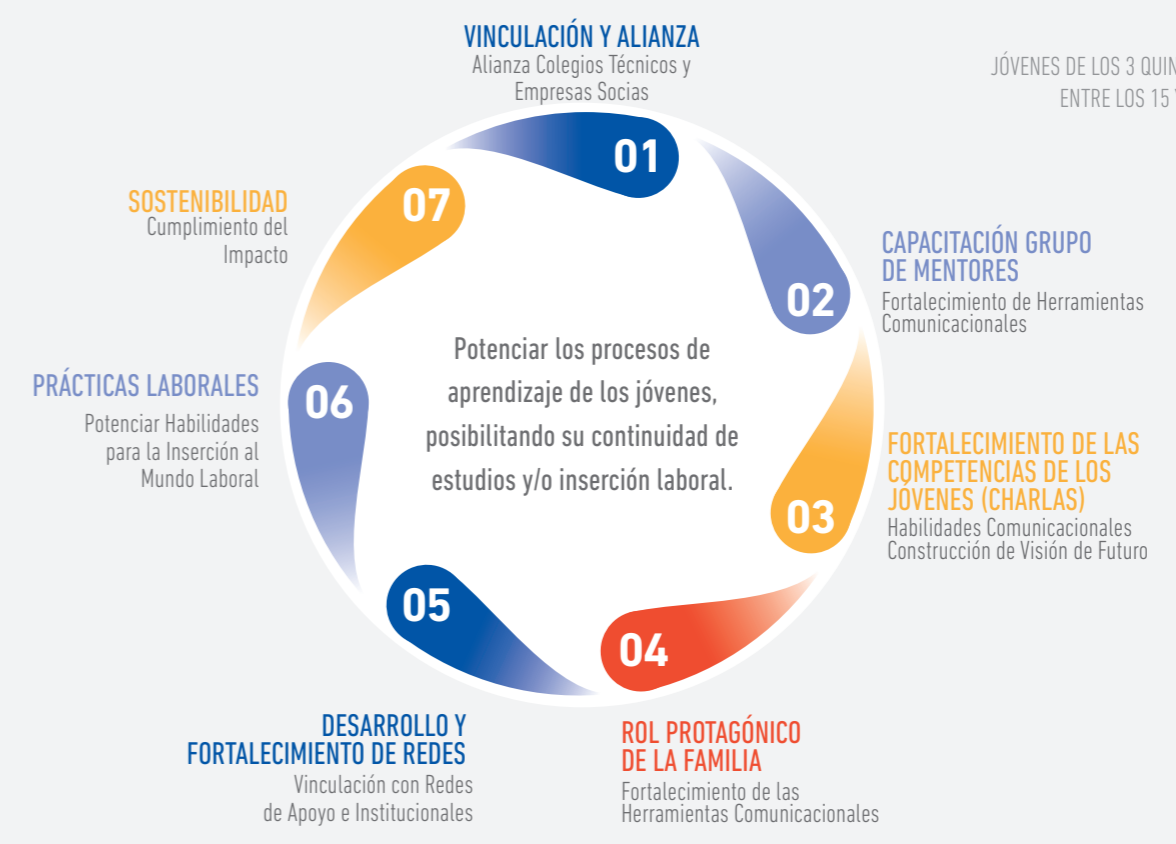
VINCULACIÓN Y ALIANZA
Alianza Colegios Técnicos y Empresas Socias

JÓVENES DE LOS 3 QUIN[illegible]
ENTRE LOS 15 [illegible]

01

SOSTENIBILIDAD
Cumplimiento del Impacto

07

CAPACITACIÓN GRUPO DE MENTORES
Fortalecimiento de Herramientas Comunicacionales

02

Potenciar los procesos de aprendizaje de los jóvenes, posibilitando su continuidad de estudios y/o inserción laboral.

PRÁCTICAS LABORALES
Potenciar Habilidades para la Inserción al Mundo Laboral

06

FORTALECIMIENTO DE LAS COMPETENCIAS DE LOS JÓVENES (CHARLAS)
Habilidades Comunicacionales
Construcción de Visión de Futuro

03

05

04

DESARROLLO Y FORTALECIMIENTO DE REDES
Vinculación con Redes de Apoyo e Institucionales

ROL PROTAGÓNICO DE LA FAMILIA
Fortalecimiento de las Herramientas Comunicacionales